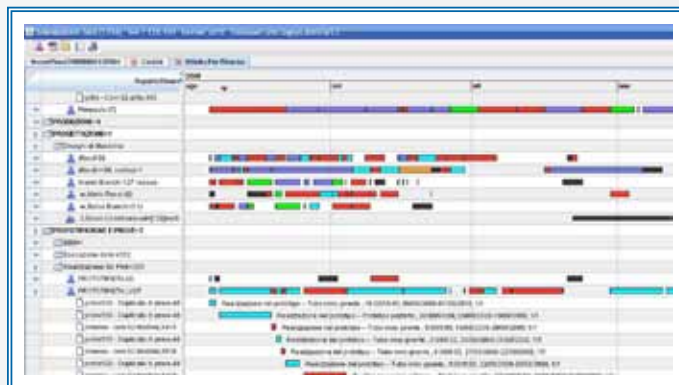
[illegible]

Contratti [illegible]

Reparti/Risorse

PRODUZIONE

PROGETTAZIONE

Disegni di Macchina

PROGETTAZIONE E PROVE

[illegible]

Realizzazione del prototipo – Tubo corsa grande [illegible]

Realizzazione del prototipo – Prototipo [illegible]

Realizzazione del prototipo – Tubo corsa grande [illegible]

Realizzazione del prototipo – Tubo corsa grande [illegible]

Realizzazione del prototipo – Tubo corsa grande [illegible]

Realizzazione del prototipo – Tubo corsa grande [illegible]